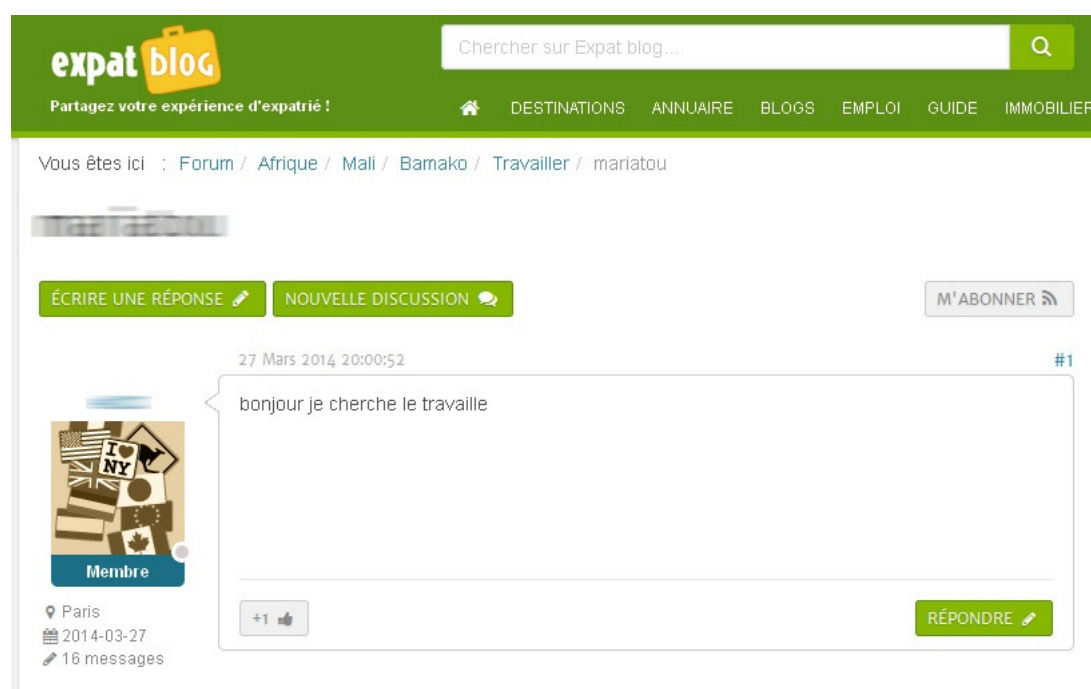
expat blog
Partagez votre expérience d'expatrié !

Chercher sur Expat blog...

DESTINATIONS ANNUAIRE BLOGS EMPLOI GUIDE IMMOBILIER

Vous êtes ici : Forum / Afrique / Mali / Bamako / Travailler / mariatou

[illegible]

ÉCRIRE UNE RÉPONSE NOUVELLE DISCUSSION M'ABONNER

27 Mars 2014 20:00:52 #1

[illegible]

I NY

Membre

Paris
2014-03-27
16 messages

bonjour je cherche le travaille

+1

RÉPONDRE